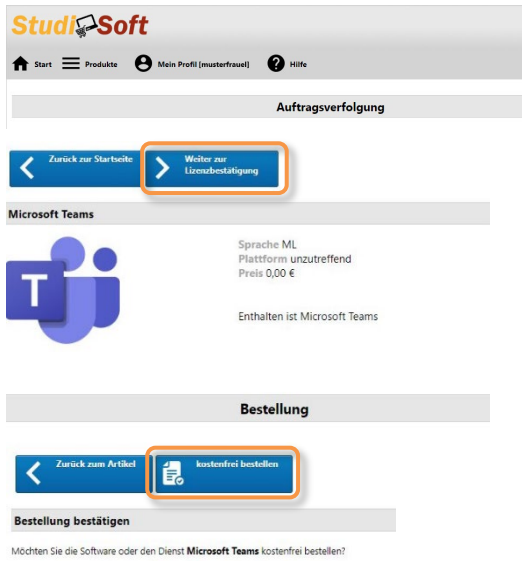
StudiSoft

Start Produkte Mein Profil [musterfrauel] Hilfe

Auftragsverfolgung

Zurück zur Startseite

Weiter zur Lizenzbestätigung

Microsoft Teams

T

Sprache ML
Plattform unzutreffend
Preis 0,00 €

Enthalten ist Microsoft Teams

Bestellung

Zurück zum Artikel

kostenfrei bestellen

Bestellung bestätigen

Möchten Sie die Software oder den Dienst **Microsoft Teams** kostenfrei bestellen?